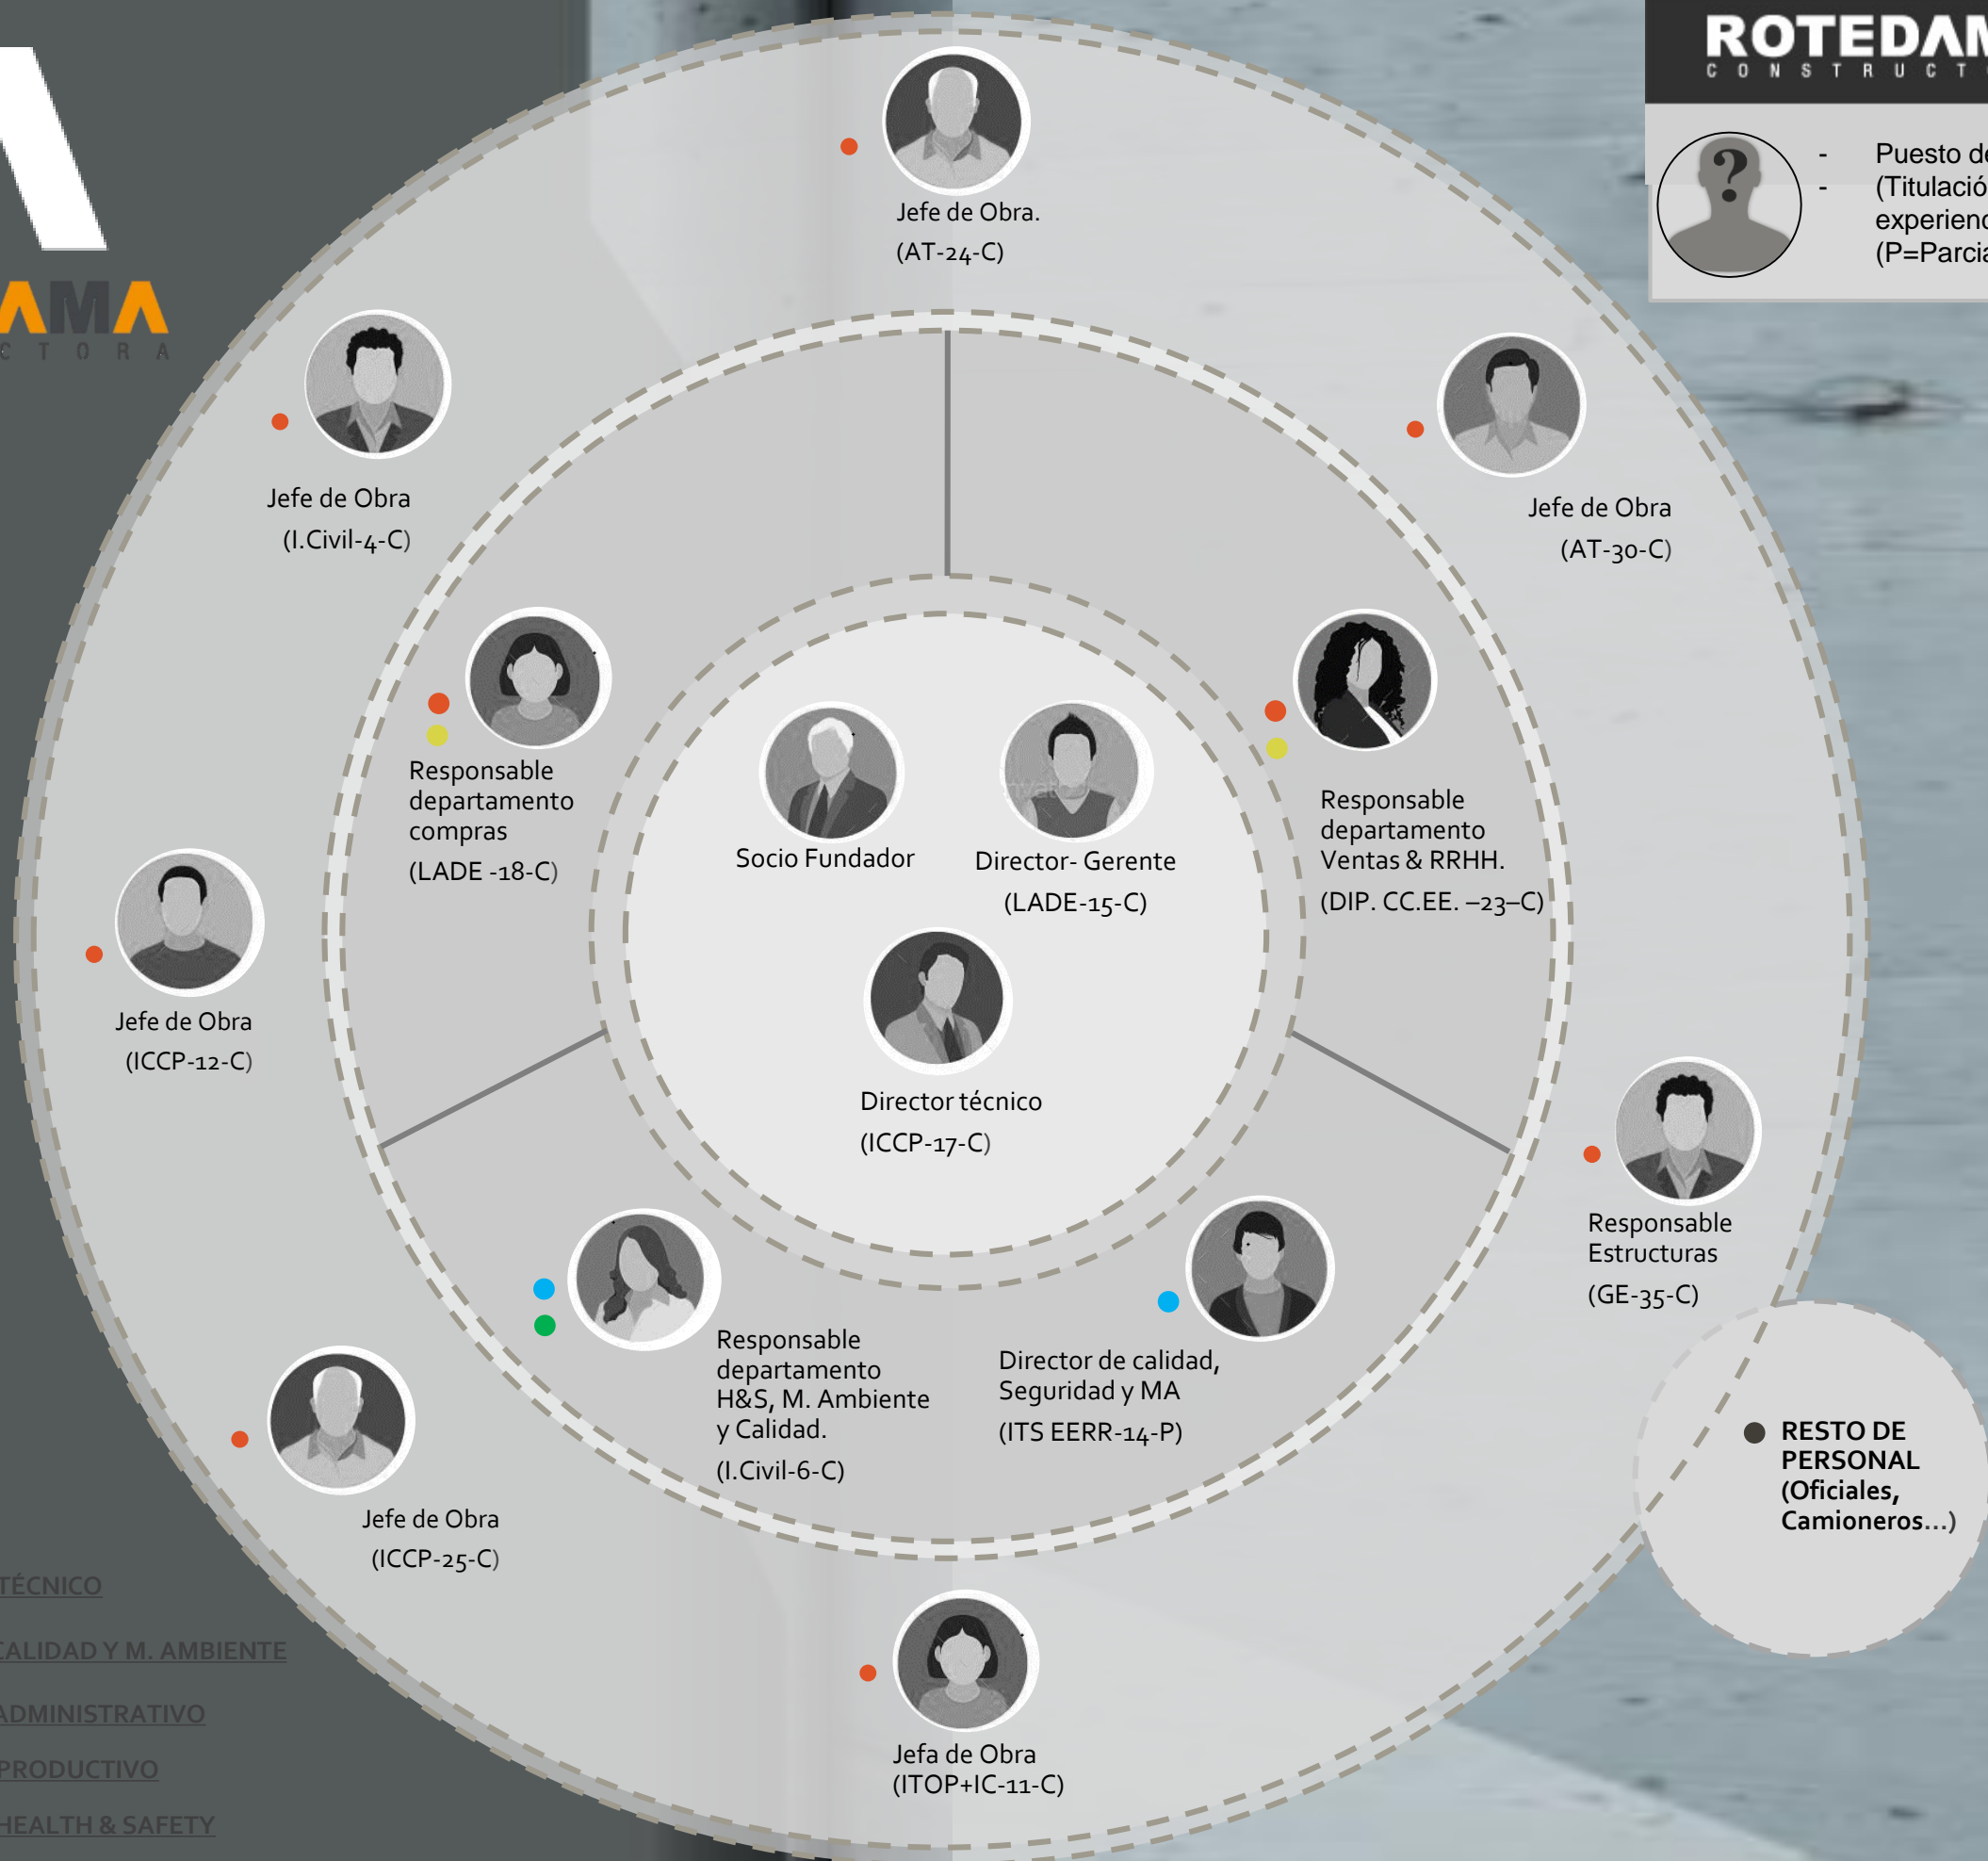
ROTEDAM
C O N S T R U C T

- Puesto d
- (Titulació experienc (P=Parcia

AMA
C T O R A

Jefe de Obra.
(AT-24-C)

Jefe de Obra
(I.Civil-4-C)

Jefe de Obra
(AT-30-C)

Responsable departamento compras
(LADE -18-C)

Socio Fundador

Director- Gerente
(LADE-15-C)

Responsable departamento Ventas & RRHH.
(DIP. CC.EE. –23–C)

Jefe de Obra
(ICCP-12-C)

Director técnico
(ICCP-17-C)

Responsable Estructuras
(GE-35-C)

Responsable departamento H&S, M. Ambiente y Calidad.
(I.Civil-6-C)

Director de calidad, Seguridad y MA
(ITS EERR-14-P)

RESTO DE PERSONAL (Oficiales, Camioneros...)

Jefe de Obra
(ICCP-25-C)

TÉCNICO

CALIDAD Y M. AMBIENTE

ADMINISTRATIVO

PRODUCTIVO

HEALTH & SAFETY

Jefa de Obra
(ITOP+IC-11-C)